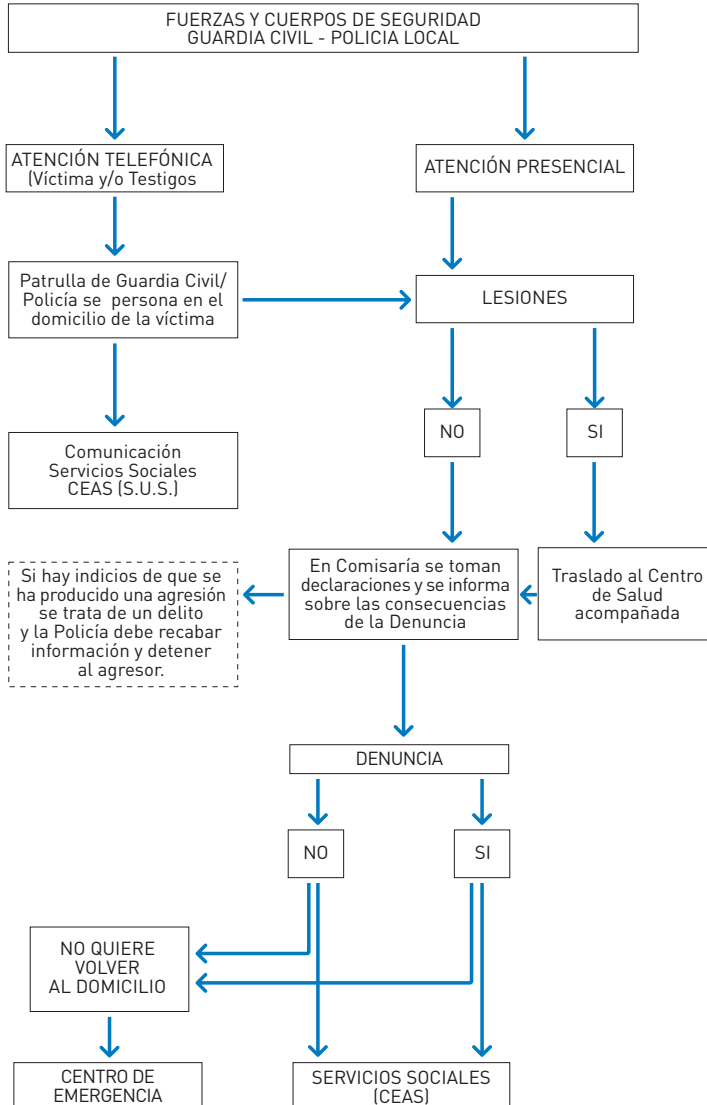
FUERZAS Y CUERPOS DE SEGURIDAD
GUARDIA CIVIL - POLICIA LOCAL

ATENCIÓN TELEFÓNICA
(Víctima y/o Testigos

ATENCIÓN PRESENCIAL

Patrulla de Guardia Civil/ Policía se persona en el domicilio de la víctima

LESIONES

Comunicación
Servicios Sociales
CEAS (S.U.S.)

NO

SI

Si hay indicios de que se ha producido una agresión se trata de un delito y la Policía debe recabar información y detener al agresor.

En Comisaría se toman declaraciones y se informa sobre las consecuencias de la Denuncia

Traslado al Centro de Salud acompañada

DENUNCIA

NO

SI

NO QUIERE
VOLVER
AL DOMICILIO

CENTRO DE
EMERGENCIA

SERVICIOS SOCIALES
(CEAS)